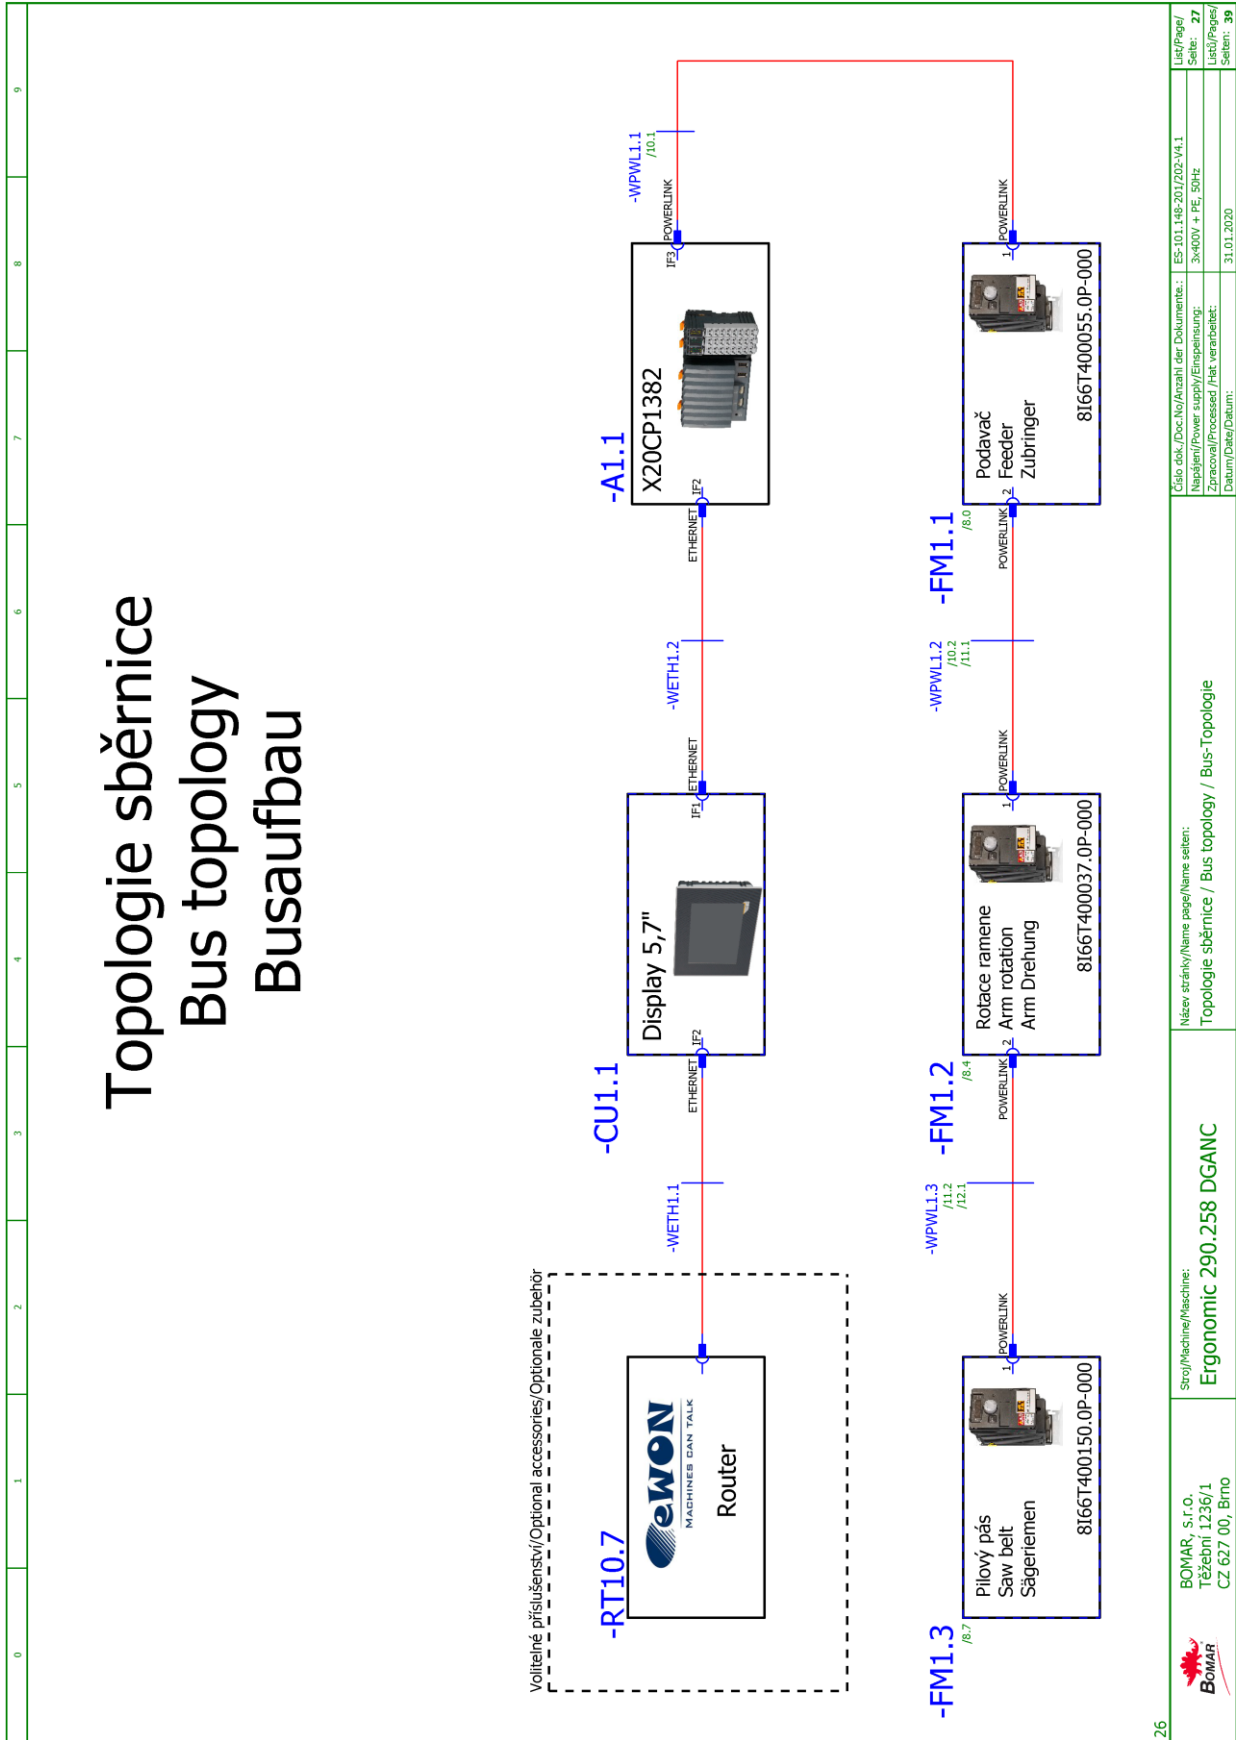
Topologie sběrnice
Bus topology
Busaufbau

Volitelné příslušenství/Optional accessories/Optionale zubehör

-RT10.7
eWON
MACHINES CAN TALK
Router

-WETH1.1

-CU1.1
ETHERNET IF2
Display 5,7"
IF1 ETHERNET

-WETH1.2

-A1.1
ETHERNET IF2
X20CP1382
IF3 POWERLINK

-WPWL1.1
/10.1

-FM1.3
/8.7
1 POWERLINK
Pilový pás
Saw belt
Sägeriemen
8I66T400150.0P-000

-WPWL1.3
/11.2
/12.1

-FM1.2
/8.4
POWERLINK 2
1 POWERLINK
Rotace ramene
Arm rotation
Arm Drehung
8I66T400037.0P-000

-WPWL1.2
/10.2
/11.1

-FM1.1
/8.0
POWERLINK 2
1 POWERLINK
Podavač
Feeder
Zubringer
8I66T400055.0P-000

0 1 2 3 4 5 6 7 8 9

26

BOMAR
BOMAR, s.r.o.
Těžební 1236/1
CZ 627 00, Brno

Stroj/Machine/Maschine:
Ergonomic 290.258 DGANC

Název stránky/Name page/Name seiten:
Topologie sběrnice / Bus topology / Bus-Topologie

Číslo dok./Doc.No/Anzahl der Dokumente.: ES-101.148-201/202-V4.1
Napájení/Power supply/Einspeisung: 3x400V + PE, 50Hz
Zpracoval/Processed /Hat verarbeitet:
Datum/Date/Datum: 31.01.2020

List/Page/Seite: 27
Listů/Pages/Seiten: 39